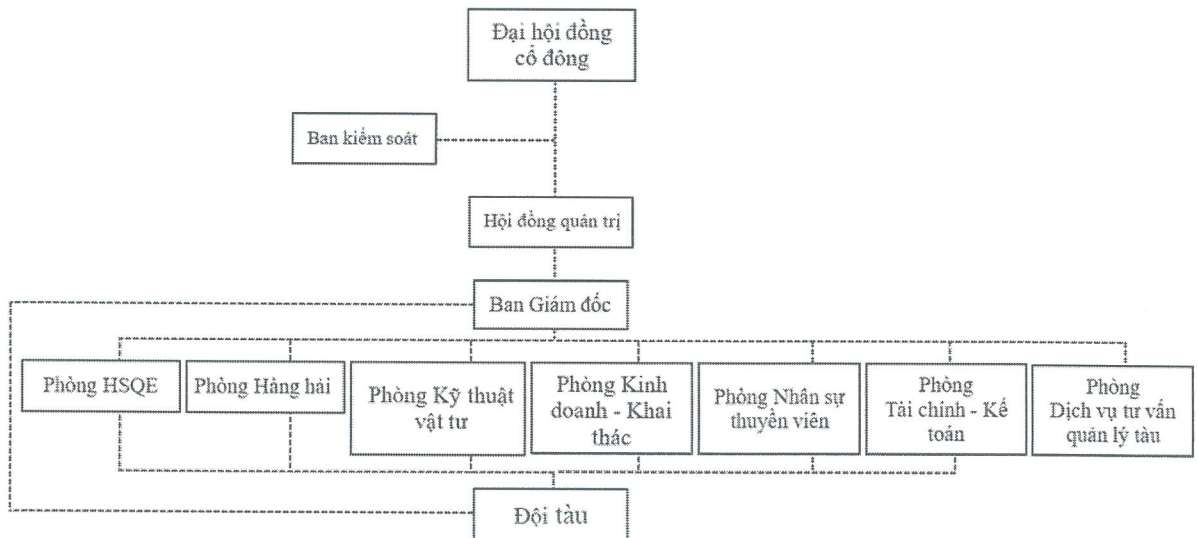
Đại hội đồng cổ đông

Ban kiểm soát

Hội đồng quản trị

Ban Giám đốc

Phòng HSQE

Phòng Hàng hải

Phòng Kỹ thuật vật tư

Phòng Kinh doanh - Khai thác

Phòng Nhân sự thuyền viên

Phòng Tài chính - Kế toán

Phòng Dịch vụ tư vấn quản lý tàu

Đội tàu